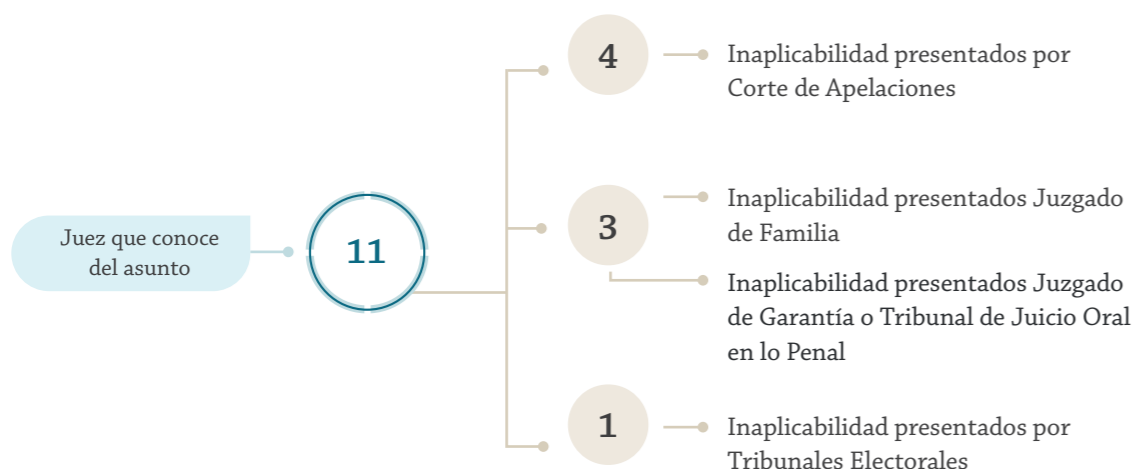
Juez que conoce del asunto

11

4

Inaplicabilidad presentados por Corte de Apelaciones

3

Inaplicabilidad presentados Juzgado de Familia

Inaplicabilidad presentados Juzgado de Garantía o Tribunal de Juicio Oral en lo Penal

1

Inaplicabilidad presentados por Tribunales Electorales